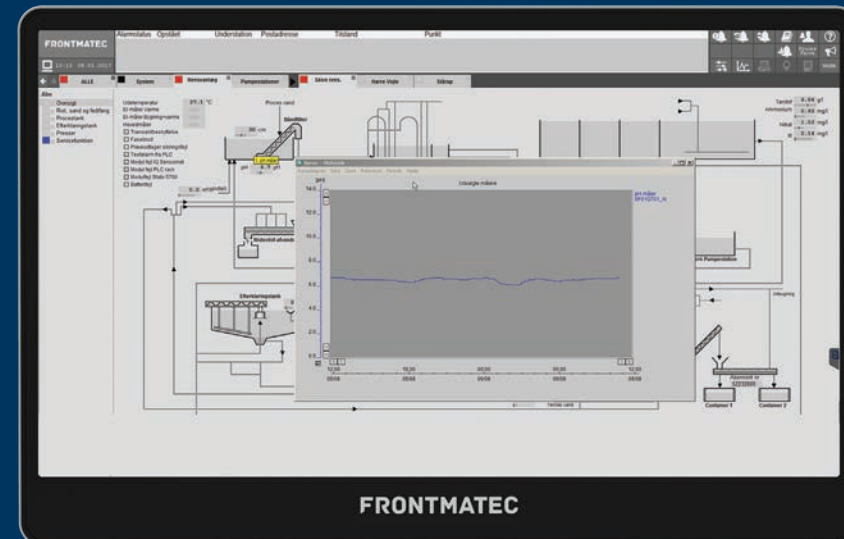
FRONTMATEC

Alarmstatus Opstået Understation Postadresse Tilstand Punkt

ALLE System Serviceanlæg Pumpestationer Skive rens. Hørve Vejle Stårup

Alle
Overløb
Rist, sand og fedtfang
Procestank
Efterklaringstank
Presser
Serviceanlæg

Udetemperatur
El måler/varme
El måler/bygning+varme
Hovedmåler
Transientbeskyttelse
Fasesvigt
Fejl i PLC
Modul fejl IO Servicemod
Modul fejl PLC rack
Modulfejl Stats 5750
Batterifejl

27.1 °C

Proces vand

Båndfilter

1 pH måler

8.5 pH

Slamafvander

Efterklaringstank

Trends Historisk

Udsalgte målere

pH måler

14.0
12.0
10.0
8.0
6.0
4.0
2.0
0.0

12:00 05/08
18:00 05/08
00:00 06/08
06:00 06/08
12:00 06/08

Tørstof
Ammonium
Nitrat

0.00 g/l
0.00 mg/l
0.00 mg/l
0.00 mg/l

Pumpestation

Container 1
Container 2

FRONTMATEC